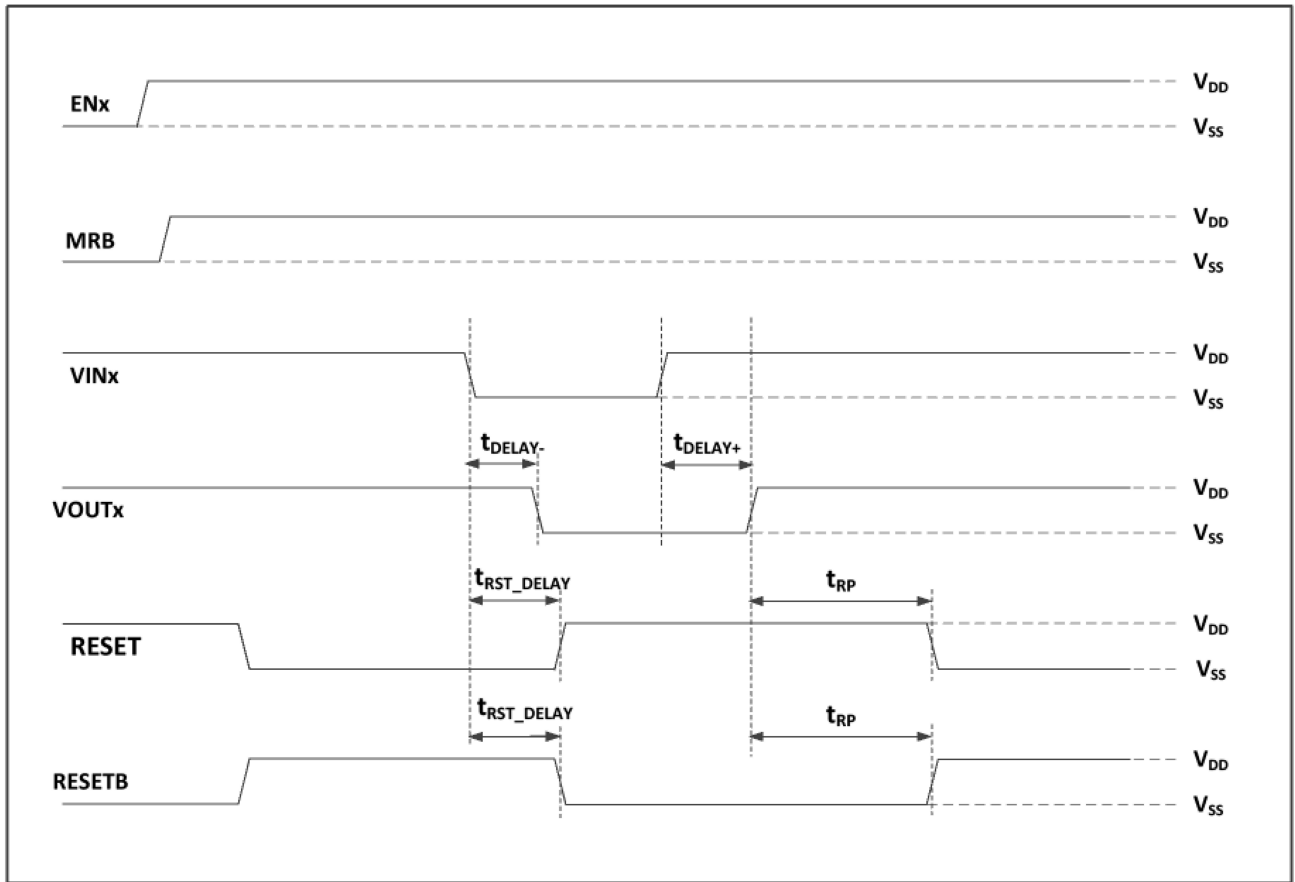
ENx
$V_{DD}$
$V_{SS}$

MRB
$V_{DD}$
$V_{SS}$

VINx
$V_{DD}$
$V_{SS}$

$t_{DELAY-}$
$t_{DELAY+}$

VOUTx
$V_{DD}$
$V_{SS}$

$t_{RST\_DELAY}$
$t_{RP}$

RESET
$V_{DD}$
$V_{SS}$

$t_{RST\_DELAY}$
$t_{RP}$

RESETB
$V_{DD}$
$V_{SS}$